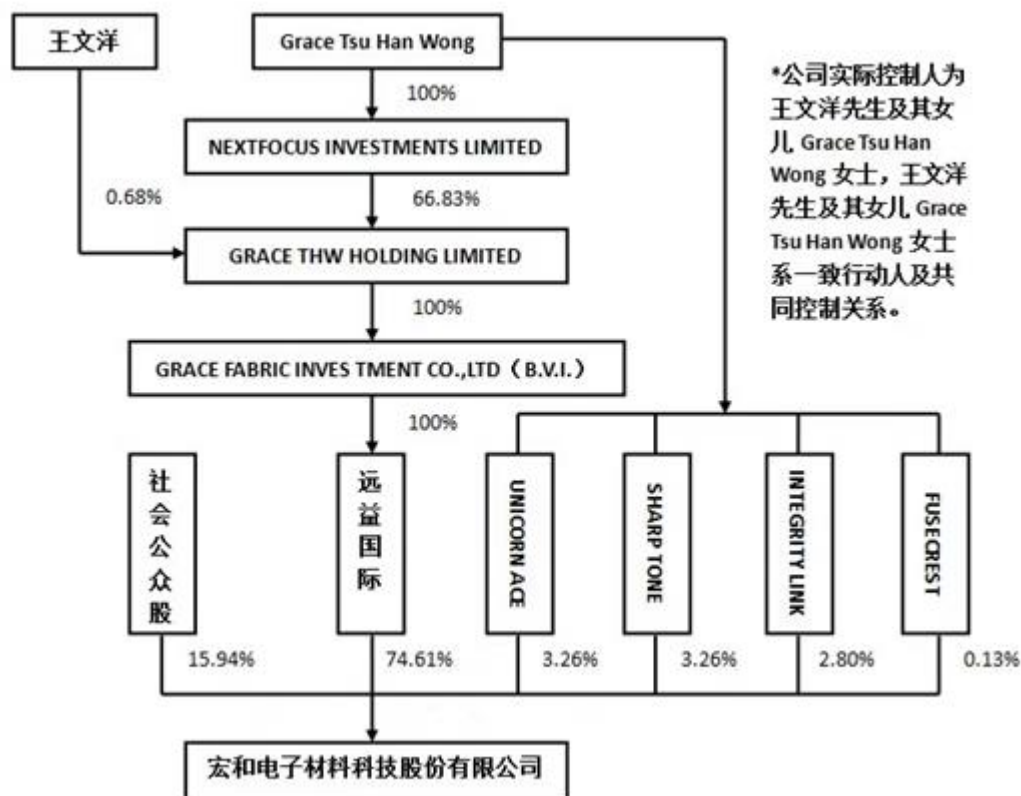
王文洋

Grace Tsu Han Wong

100%

NEXTFOCUS INVESTMENTS LIMITED

0.68%

66.83%

GRACE THW HOLDING LIMITED

100%

GRACE FABRIC INVES TMENT CO.,LTD（B.V.I.）

100%

*公司实际控制人为王文洋先生及其女儿 Grace Tsu Han Wong 女士，王文洋先生及其女儿 Grace Tsu Han Wong 女士系一致行动人及共同控制关系。

社会公众股

远益国际

UNICORN ACE

SHARP TONE

INTEGRITY LINK

FUSECREST

15.94%

74.61%

3.26%

3.26%

2.80%

0.13%

宏和电子材料科技股份有限公司